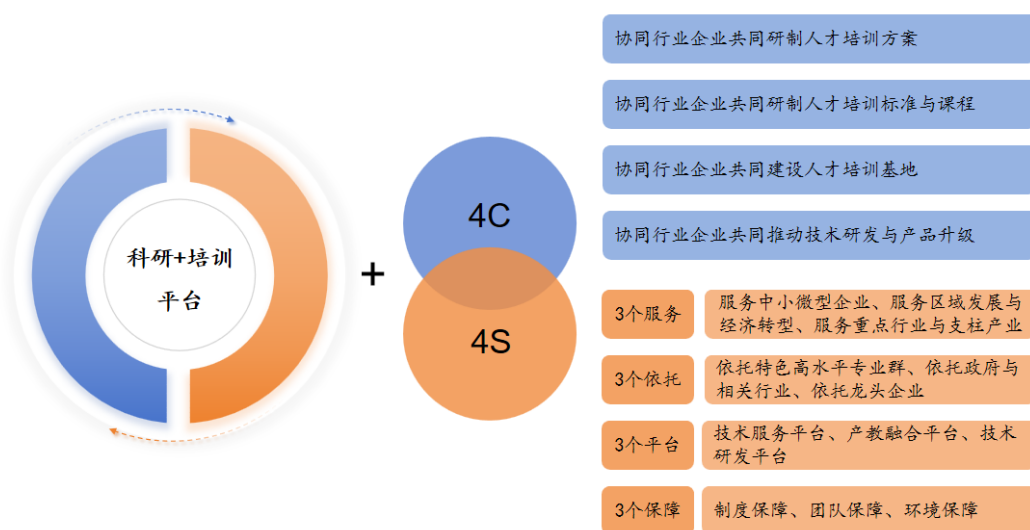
科研+培训平台

+

4C

4S

协同行业企业共同研制人才培训方案

协同行业企业共同研制人才培训标准与课程

协同行业企业共同建设人才培训基地

协同行业企业共同推动技术研发与产品升级

3个服务
服务中小微型企业、服务区域发展与经济转型、服务重点行业与支柱产业

3个依托
依托特色高水平专业群、依托政府与相关行业、依托龙头企业

3个平台
技术服务平台、产教融合平台、技术研发平台

3个保障
制度保障、团队保障、环境保障